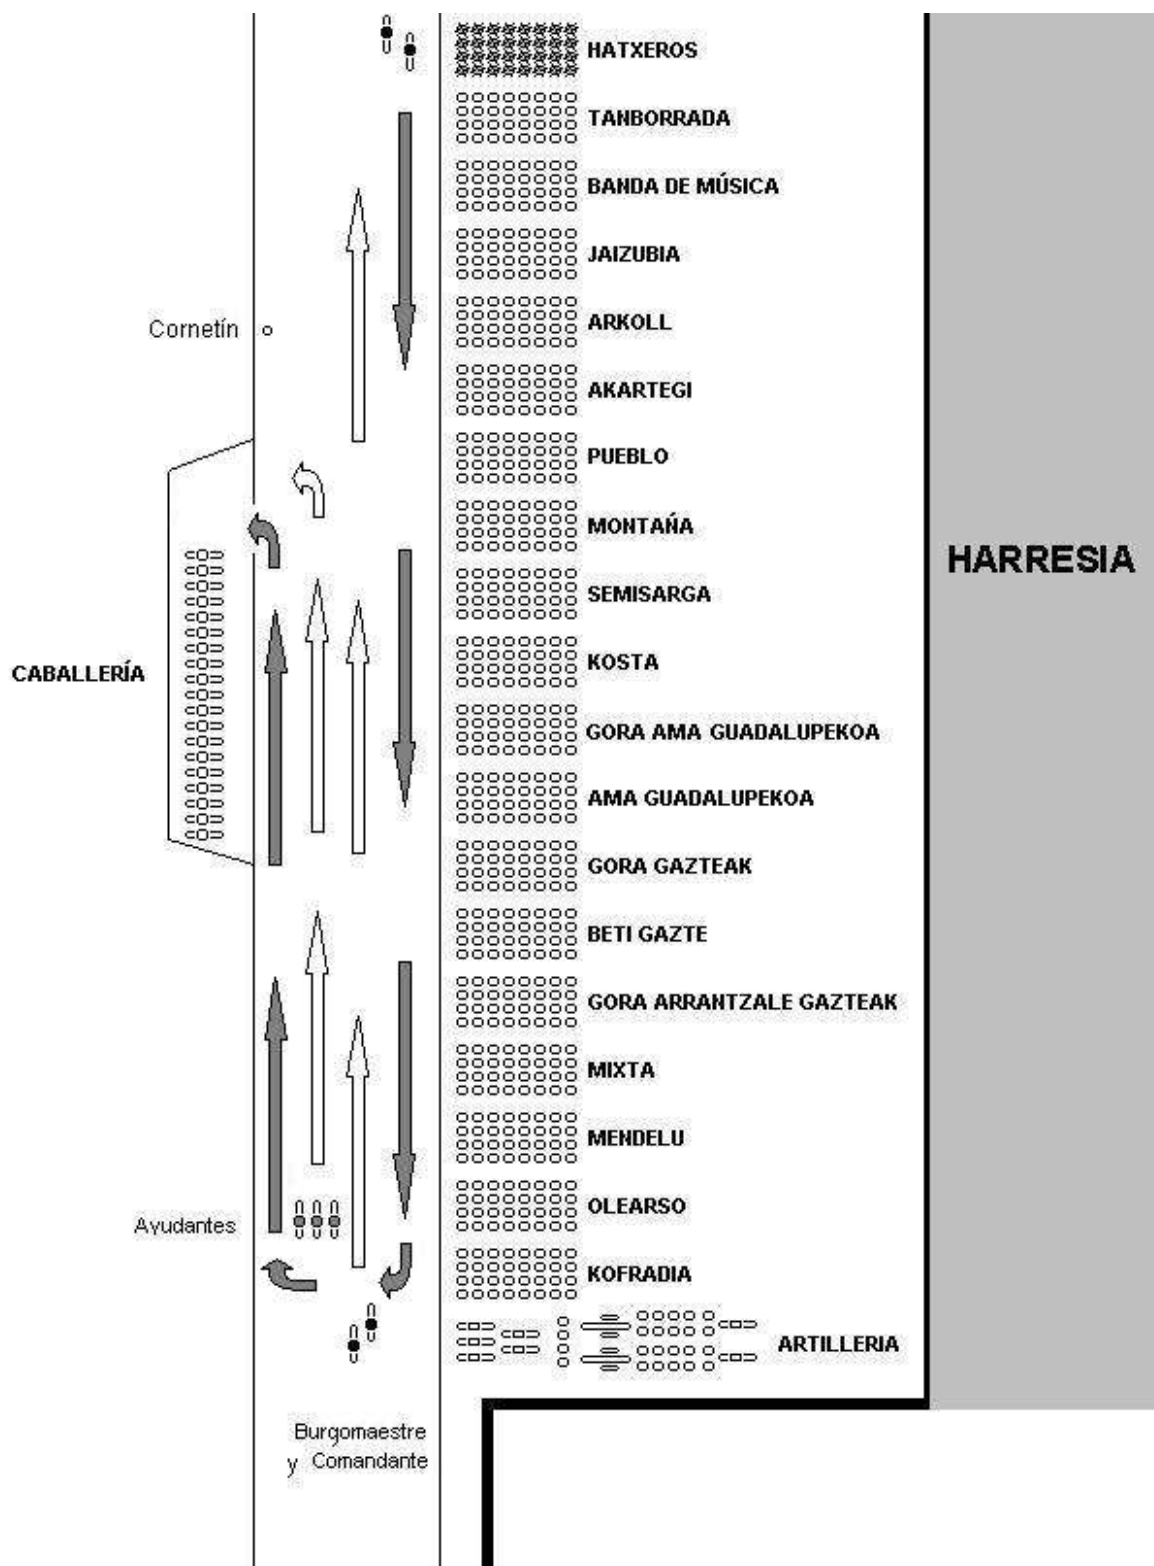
HATXEROS
TANBORRADA
BANDA DE MÚSICA
JAIZUBIA
Cornetín
ARKOLL
AKARTEGI
PUEBLO
MONTAÑA
HARRESIA
SEMISARGA
CABALLERÍA
KOSTA
GORA AMA GUADALUPEKOA
AMA GUADALUPEKOA
GORA GAZTEAK
BETI GAZTE
GORA ARRANTZALE GAZTEAK
MIXTA
MENDELU
Ayudantes
OLEARSO
KOFRADIA
ARTILLERIA
Burgomaestre y Comandante